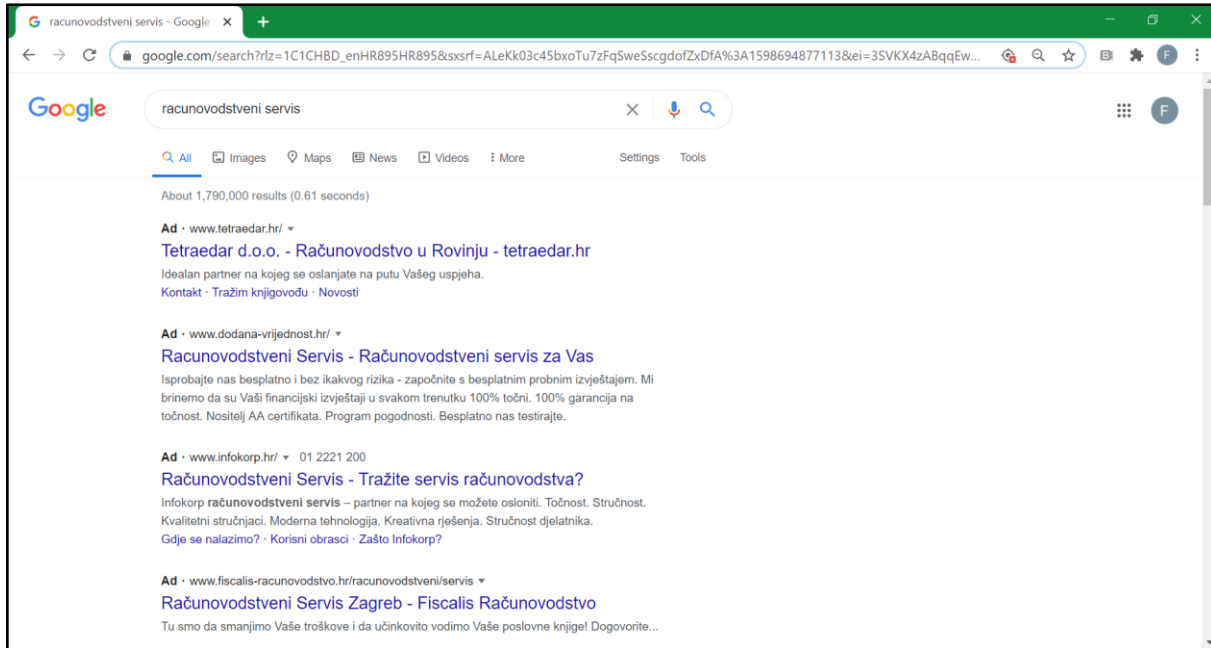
racunovodstveni servis - Google ×

google.com/search?rlz=1C1CHBD_enHR895HR895&sxsrf=ALeKk03c45bxoTu7zFqSweSscgdofZxDfA%3A1598694877113&ei=3SVKX4zABqqEw...

Google

racunovodstveni servis

All Images Maps News Videos More Settings Tools

About 1,790,000 results (0.61 seconds)

Ad · www.tetraedar.hr/

Tetraedar d.o.o. - Računovodstvo u Rovinju - tetraedar.hr

Idealan partner na kojeg se oslanjate na putu Vašeg uspjeha.

Kontakt · Tražim knjigovođu · Novosti

Ad · www.dodana-vrijednost.hr/

Racunovodstveni Servis - Računovodstveni servis za Vas

Isprobajte nas besplatno i bez ikakvog rizika - započnite s besplatnim probnim izvještajem. Mi brinemo da su Vaši financijski izvještaji u svakom trenutku 100% točni. 100% garancija na točnost. Nositelj AA certifikata. Program pogodnosti. Besplatno nas testirajte.

Ad · www.infokorp.hr/ · 01 2221 200

Računovodstveni Servis - Tražite servis računovodstva?

Infokorp računovodstveni servis – partner na kojeg se možete osloniti. Točnost. Stručnost. Kvalitetni stručnjaci. Moderna tehnologija. Kreativna rješenja. Stručnost djelatnika.

Gdje se nalazimo? · Korisni obrasci · Zašto Infokorp?

Ad · www.fiscalis-racunovodstvo.hr/racunovodstveni/servis

Računovodstveni Servis Zagreb - Fiscalis Računovodstvo

Tu smo da smanjimo Vaše troškove i da učinkovito vodimo Vaše poslovne knjige! Dogovorite...